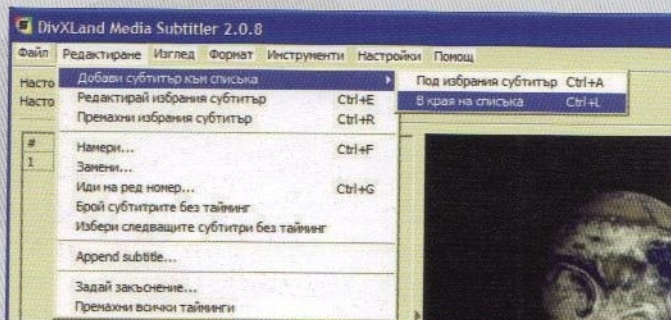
DivXLand Media Subtitler 2.0.8

Файл Редактиране Изглед Формат Инструменти Настройки Помощ

Насто
Насто

#
1

Добави субтитър към списъка
Редактирай избрания субтитър Ctrl+E
Премахни избрания субтитър Ctrl+R
Намери... Ctrl+F
Замени...
Иди на ред номер... Ctrl+G
Брой субтитрите без тайминг
Избери следващите субтитри без тайминг
Append subtitle...
Задай закъснение...
Премахни всички тайминги

Под избрания субтитър Ctrl+A
В края на списъка Ctrl+L